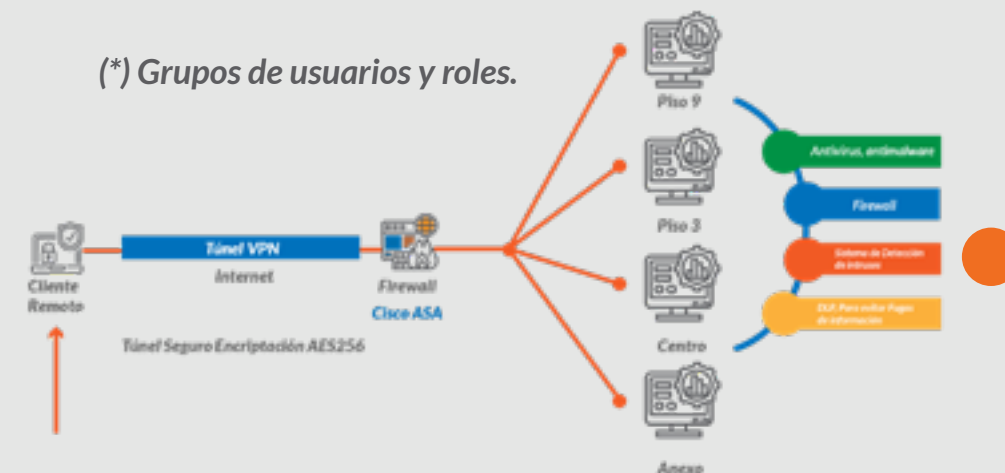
(*) Grupos de usuarios y roles.

Cliente Remoto

Túnel VPN

Internet

Firewall

Cisco ASA

Túnel Seguro Encriptación AES256

Piso 9

Piso 3

Centro

Anexo

Antivirus, antimalware

Firewall

Sistema de Detección de Intrusos

DLP, Para evitar Fugas de información